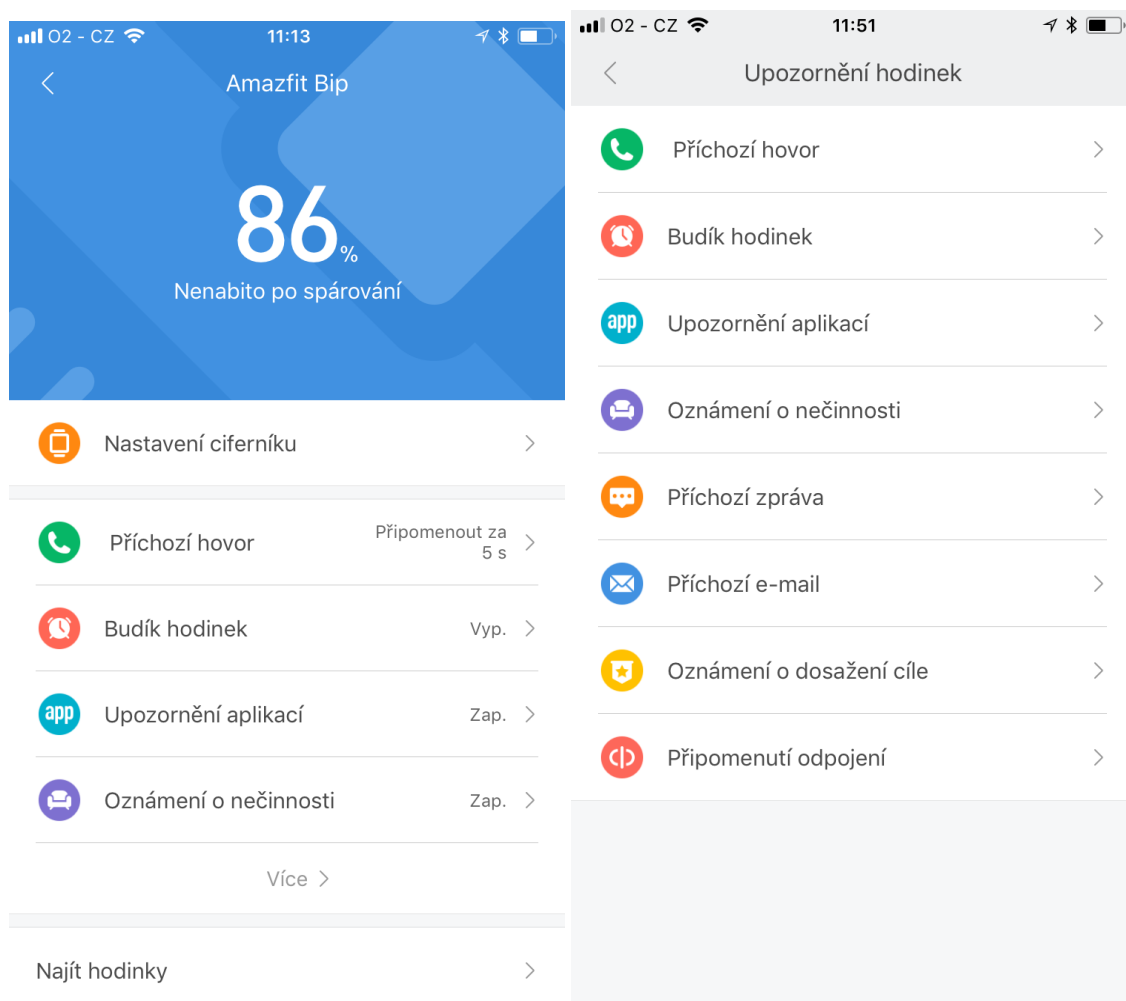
O2 - CZ 11:13

Amazfit Bip

86%

Nenabito po spárování

Nastavení ciferníku

Příchozí hovor Připomenout za 5 s

Budík hodinek Vyp.

app Upozornění aplikací Zap.

Oznámení o nečinnosti Zap.

Více

Najít hodinky

O2 - CZ 11:51

Upozornění hodinek

Příchozí hovor

Budík hodinek

app Upozornění aplikací

Oznámení o nečinnosti

Příchozí zpráva

Příchozí e-mail

Oznámení o dosažení cíle

Připomenutí odpojení